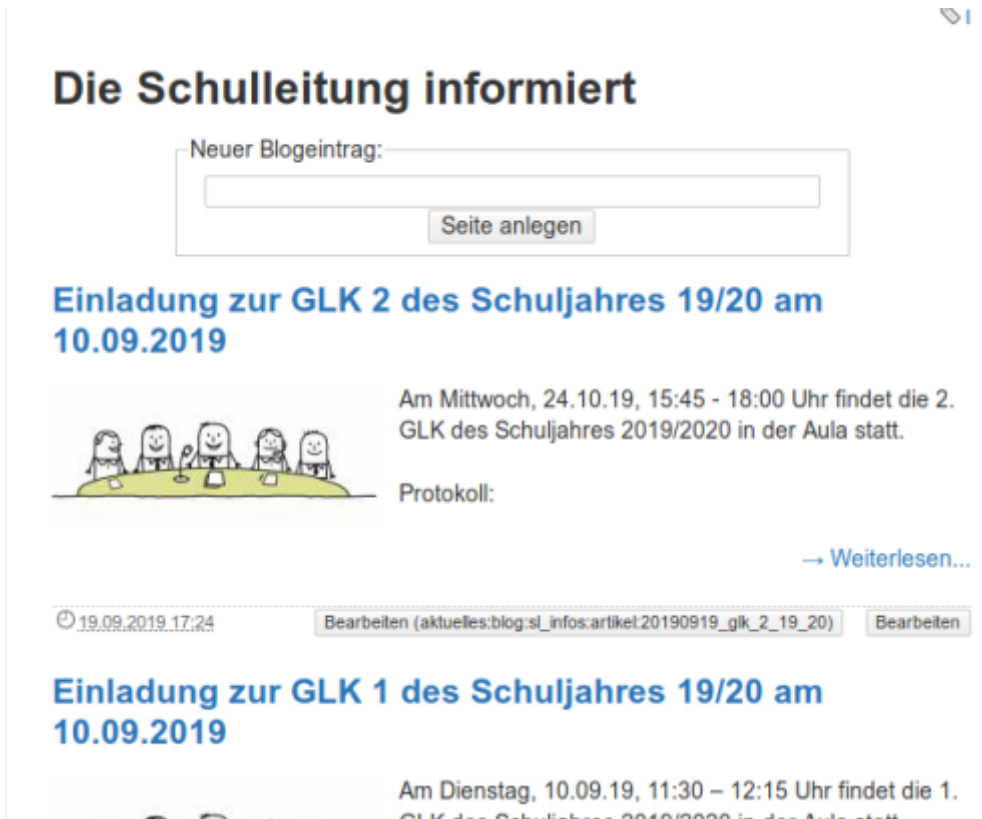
# Die Schulleitung informiert

Neuer Blogeintrag:

Seite anlegen

## Einladung zur GLK 2 des Schuljahres 19/20 am 10.09.2019

Am Mittwoch, 24.10.19, 15:45 - 18:00 Uhr findet die 2. GLK des Schuljahres 2019/2020 in der Aula statt.

Protokoll:

→ Weiterlesen...

19.09.2019 17:24

Bearbeiten (aktuelles:blog:sl_infos:artikel:20190919_glk_2_19_20)

Bearbeiten

## Einladung zur GLK 1 des Schuljahres 19/20 am 10.09.2019

Am Dienstag, 10.09.19, 11:30 – 12:15 Uhr findet die 1. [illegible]